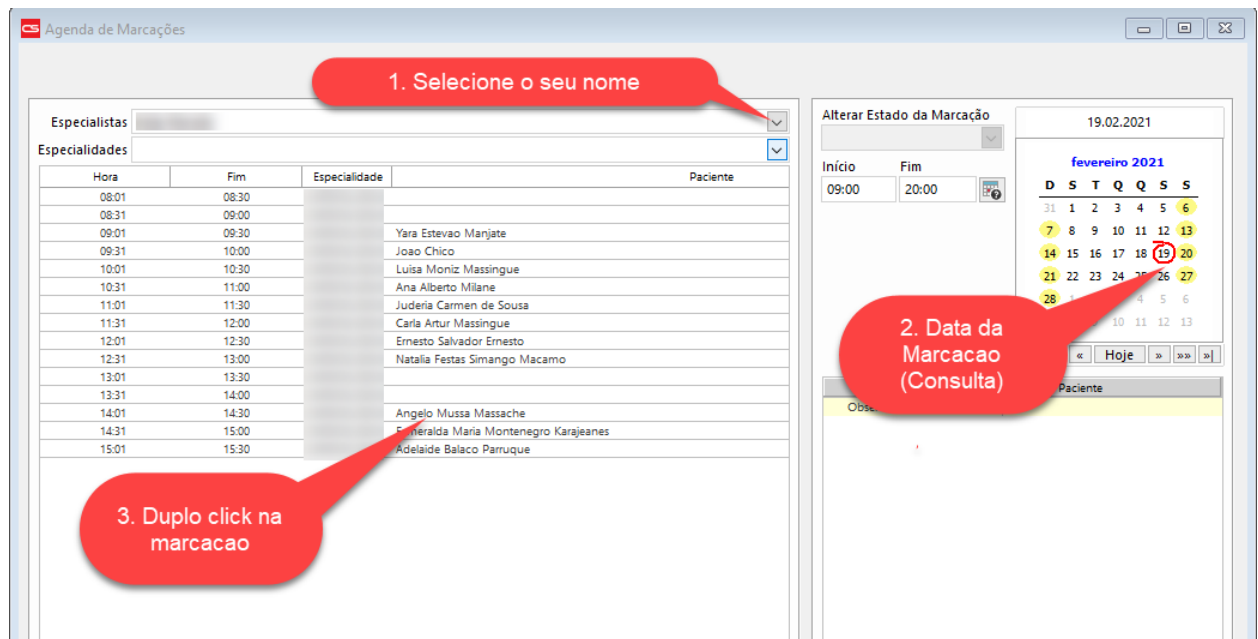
CS Agenda de Marcações

1. Selecione o seu nome

Especialistas
Especialidades

| Hora | Fim | Especialidade | Paciente |
|---|---|---|---|
| 08:01 | 08:30 | | |
| 08:31 | 09:00 | | |
| 09:01 | 09:30 | | Yara Estevao Manjate |
| 09:31 | 10:00 | | Joao Chico |
| 10:01 | 10:30 | | Luisa Moniz Massingue |
| 10:31 | 11:00 | | Ana Alberto Milane |
| 11:01 | 11:30 | | Juderia Carmen de Sousa |
| 11:31 | 12:00 | | Carla Artur Massingue |
| 12:01 | 12:30 | | Ernesto Salvador Ernesto |
| 12:31 | 13:00 | | Natalia Festas Simango Macamo |
| 13:01 | 13:30 | | |
| 13:31 | 14:00 | | |
| 14:01 | 14:30 | | Angelo Mussa Massache |
| 14:31 | 15:00 | | Esmeralda Maria Montenegro Karajeanes |
| 15:01 | 15:30 | | Adelaide Balaco Parruque |

3. Duplo click na marcacao

Alterar Estado da Marcação
Início 09:00
Fim 20:00

19.02.2021
fevereiro 2021

| D | S | T | Q | Q | S | S |
|---|---|---|---|---|---|---|
| 31 | 1 | 2 | 3 | 4 | 5 | 6 |
| 7 | 8 | 9 | 10 | 11 | 12 | 13 |
| 14 | 15 | 16 | 17 | 18 | 19 | 20 |
| 21 | 22 | 23 | 24 | 25 | 26 | 27 |
| 28 | 1 | | | 4 | 5 | 6 |
| | | | 10 | 11 | 12 | 13 |

2. Data da Marcacao (Consulta)

« Hoje » »» »|

Paciente
Obse